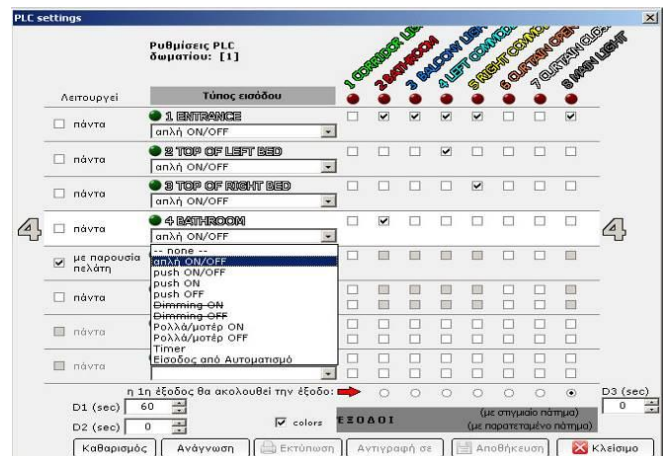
PLC settings

Ρυθμίσεις PLC δωματίου: [1]

1 CORRIDOR LI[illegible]
2 BATHROOM
3 BALCONY LIGH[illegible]
4 LEFT COMMO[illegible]
5 RIGHT COMMO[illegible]
6 CURTAIN OPE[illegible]
7 CURTAIN CLO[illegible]
8 MAIN LIGHT

Λειτουργεί

Τύπος εισόδου

πάντα
1 ENTRANCE
απλή ON/OFF

πάντα
2 TOP OF LEFT BED
απλή ON/OFF

πάντα
3 TOP OF RIGHT BED
απλή ON/OFF

4

πάντα
4 BATHROOM
απλή ON/OFF

4

με παρουσία πελάτη

-- none --
απλή ON/OFF
push ON/OFF
push ON
push OFF
Dimming ON
Dimming OFF
Ρολλά/μοτέρ ON
Ρολλά/μοτέρ OFF
Timer
Είσοδος από Αυτοματισμό

πάντα

πάντα

πάντα

η 1η έξοδος θα ακολουθεί την έξοδο:

D3 (sec)
0

D1 (sec) 60

D2 (sec) 0

colors

ΕΞΟΔΟΙ

(με στιγμιαίο πάτημα)
(με παρατεταμένο πάτημα)

Καθαρισμός
Ανάγνωση
Εκτύπωση
Αντιγραφή σε
Αποθήκευση
Κλείσιμο